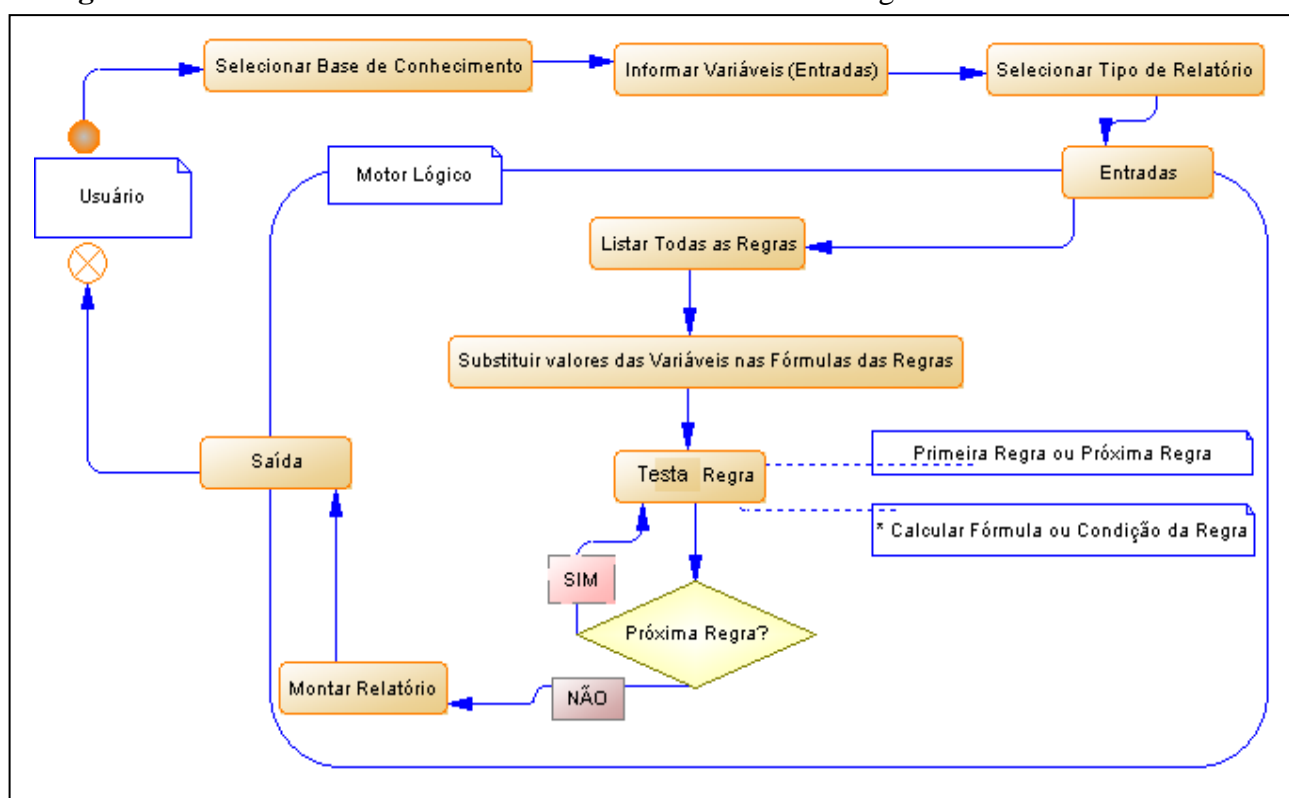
Selecionar Base de Conhecimento

Informar Variáveis (Entradas)

Selecionar Tipo de Relatório

Usuário

Motor Lógico

Entradas

Listar Todas as Regras

Substituir valores das Variáveis nas Fórmulas das Regras

Saída

Testa Regra

Primeira Regra ou Próxima Regra

* Calcular Fórmula ou Condição da Regra

SIM

Próxima Regra?

Montar Relatório

NÃO